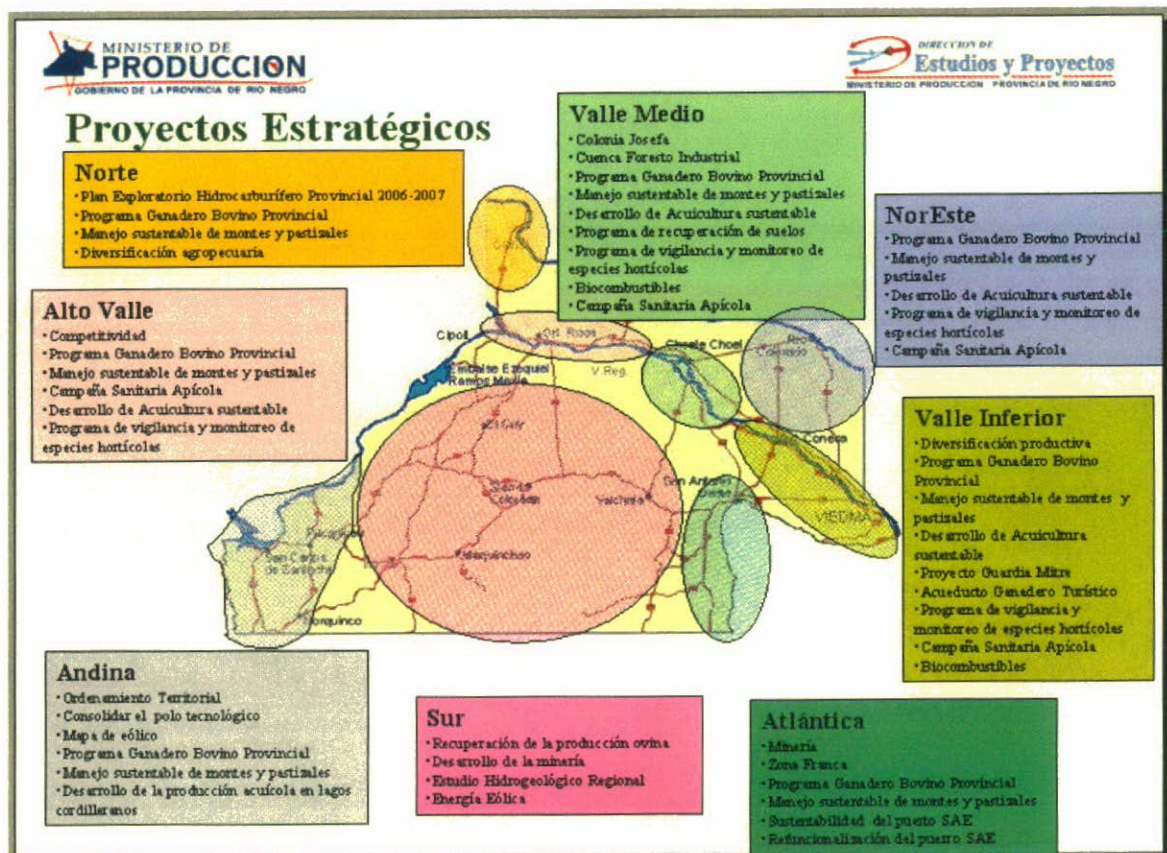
MINISTERIO DE PRODUCCION
GOBIERNO DE LA PROVINCIA DE RIO NEGRO

DIRECCION DE Estudios y Proyectos
MINISTERIO DE PRODUCCION PROVINCIA DE RIO NEGRO

Proyectos Estratégicos

Norte
· Plan Exploratorio Hidrocarburífero Provincial 2006-2007
· Programa Ganadero Bovino Provincial
· Manejo sustentable de montes y pastizales
· Diversificación agropecuaria

Valle Medio
· Colonia Josefa
· Cuenca Foresto Industrial
· Programa Ganadero Bovino Provincial
· Manejo sustentable de montes y pastizales
· Desarrollo de Acuicultura sustentable
· Programa de recuperación de suelos
· Programa de vigilancia y monitoreo de especies hortícolas
· Biocombustibles
· Campaña Sanitaria Apícola

NorEste
· Programa Ganadero Bovino Provincial
· Manejo sustentable de montes y pastizales
· Desarrollo de Acuicultura sustentable
· Programa de vigilancia y monitoreo de especies hortícolas
· Campaña Sanitaria Apícola

Alto Valle
· Competitividad
· Programa Ganadero Bovino Provincial
· Manejo sustentable de montes y pastizales
· Campaña Sanitaria Apícola
· Desarrollo de Acuicultura sustentable
· Programa de vigilancia y monitoreo de especies hortícolas

Cipoll
Gral. Roca
Choele Choel
Río Colorado
Embalse Ezequiel Ramos Mexia
V.Reg.
El Cuy
Conesa
Sierra Colorada
Valcheta
San Antonio
VIEDMA
San Carlos de Bariloche
Maquinchao
Ñorquinco

Valle Inferior
· Diversificación productiva
· Programa Ganadero Bovino Provincial
· Manejo sustentable de montes y pastizales
· Desarrollo de Acuicultura sustentable
· Proyecto Guardia Mitre
· Acueducto Ganadero Turístico
· Programa de vigilancia y monitoreo de especies hortícolas
· Campaña Sanitaria Apícola
· Biocombustibles

Andina
· Ordenamiento Territorial
· Consolidar el polo tecnológico
· Mapa de eólico
· Programa Ganadero Bovino Provincial
· Manejo sustentable de montes y pastizales
· Desarrollo de la producción acuícola en lagos cordilleranos

Sur
· Recuperación de la producción ovina
· Desarrollo de la minería
· Estudio Hidrogeológico Regional
· Energía Eólica

Atlántica
· Minería
· Zona Franca
· Programa Ganadero Bovino Provincial
· Manejo sustentable de montes y pastizales
· Sustentabilidad del puesto SAE
· Refuncionalización del puesto SAE